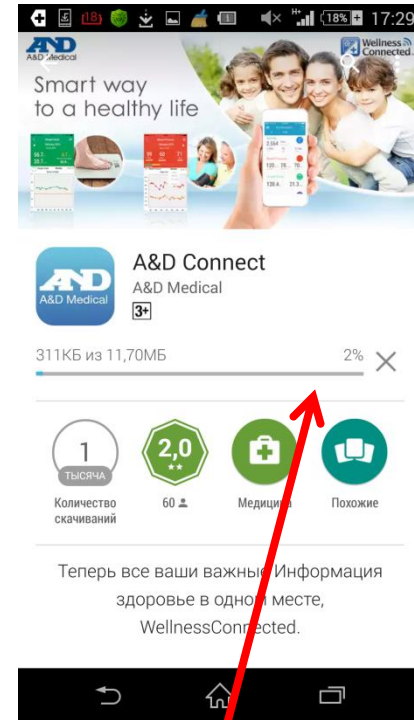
18 18% 17:29

A&D Medical

Wellness Connected

Smart way to a healthy life

A&D Connect

A&D Medical

3+

311КБ из 11,70МБ

2%

1

ТЫСЯЧА

Количество скачиваний

2,0

60

Медици

Похожие

Теперь все ваши важные Информация здоровье в одном месте, WellnessConnected.